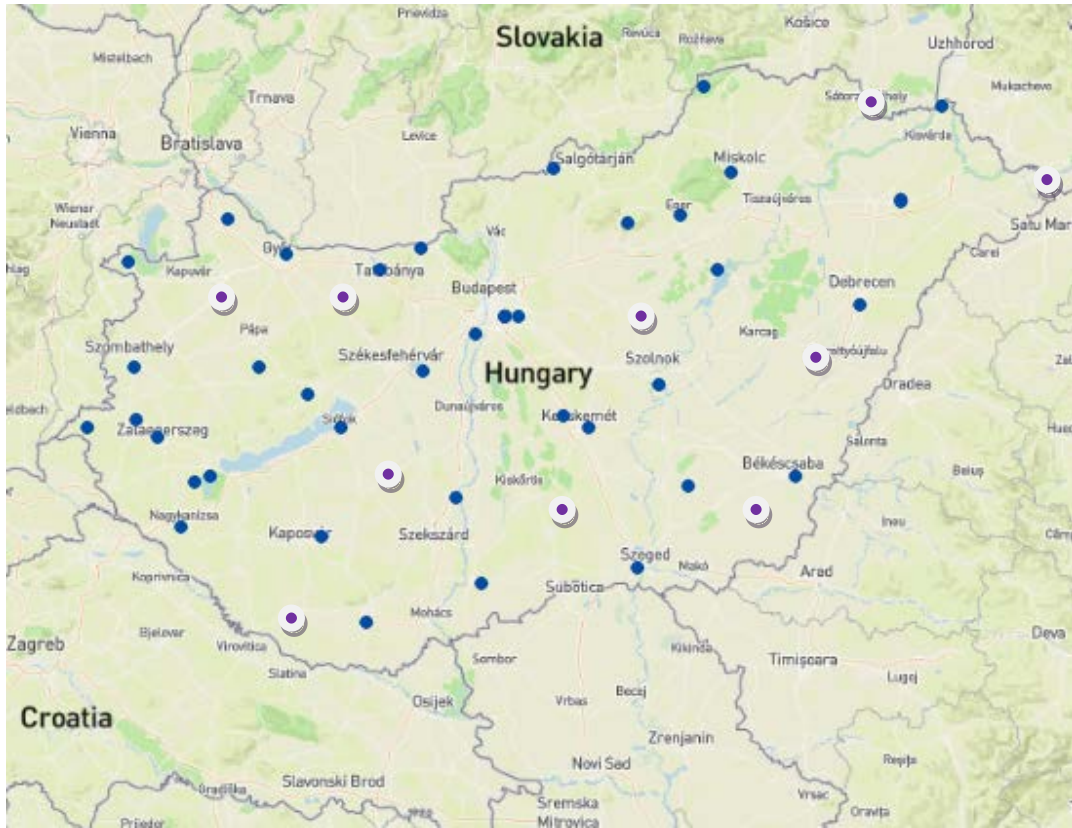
Prievidza
Slovakia
Revúca
Rožňava
Košice
Uzhhorod
Mistelbach
Trnava
Mukachevo
Sátoraljaújhely
Vienna
Bratislava
Levice
Kisvárda
Salgótarján
Miskolc
Eger
Tiszaújváros
Wiener Neustadt
Satu Mare
Vác
Győr
Carei
Kapuvár
Tatabánya
Budapest
Debrecen
Pápa
Szombathely
Székesfehérvár
Szolnok
Karcag
Hajdúszoboszló
Hungary
Oradea
Siófok
Dunaújváros
Kecskemét
Zalaegerszeg
Salonta
Kiskőrös
Békéscsaba
Beiuș
Nagykanizsa
Ineu
Kaposvár
Szekszárd
Szeged
Makó
Koprivnica
Subotica
Arad
Mohács
Zagreb
Bjelovar
Virovitica
Kikinda
Timișoara
Deva
Slatina
Sombor
Lugoj
Osijek
Becej
Vrbas
Croatia
Zrenjanin
Novi Sad
Reșița
Slavonski Brod
Vrsac
Oravița
Gradiška
Sremska Mitrovica
Prijedor